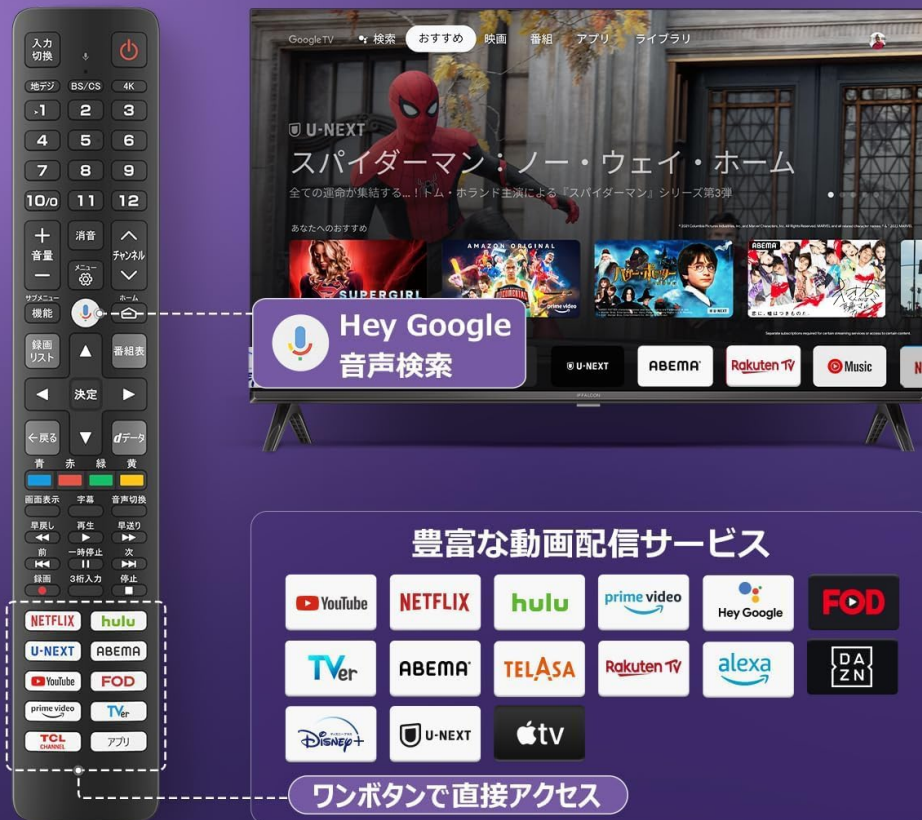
入力切換
地デジ BS/CS 4K
1 2 3
4 5 6
7 8 9
10/0 11 12
音量
消音
メニュー
チャンネル
サブメニュー
機能
ホーム
録画リスト
番組表
決定
←戻る
dデータ
青 赤 緑 黄
画面表示 字幕 音声切換
早戻し 再生 早送り
前 一時停止 次
録画 3桁入力 停止
NETFLIX hulu
U-NEXT ABEMA
YouTube FOD
prime video TVer
TCL CHANNEL アプリ

Google TV 検索 おすすめ 映画 番組 アプリ ライブラリ
U-NEXT
スパイダーマン：ノー・ウェイ・ホーム
全ての運命が集結する…！トム・ホランド主演による『スパイダーマン』シリーズ第3弾
あなたへのおすすめ
SUPERGIRL
AMAZON ORIGINAL
prime video
ABEMA
U-NEXT ABEMA Rakuten TV Music

Hey Google
音声検索

豊富な動画配信サービス
YouTube NETFLIX hulu prime video Hey Google FOD
TVer ABEMA TELASA Rakuten TV alexa DAZN
Disney+ U-NEXT tv

ワンボタンで直接アクセス